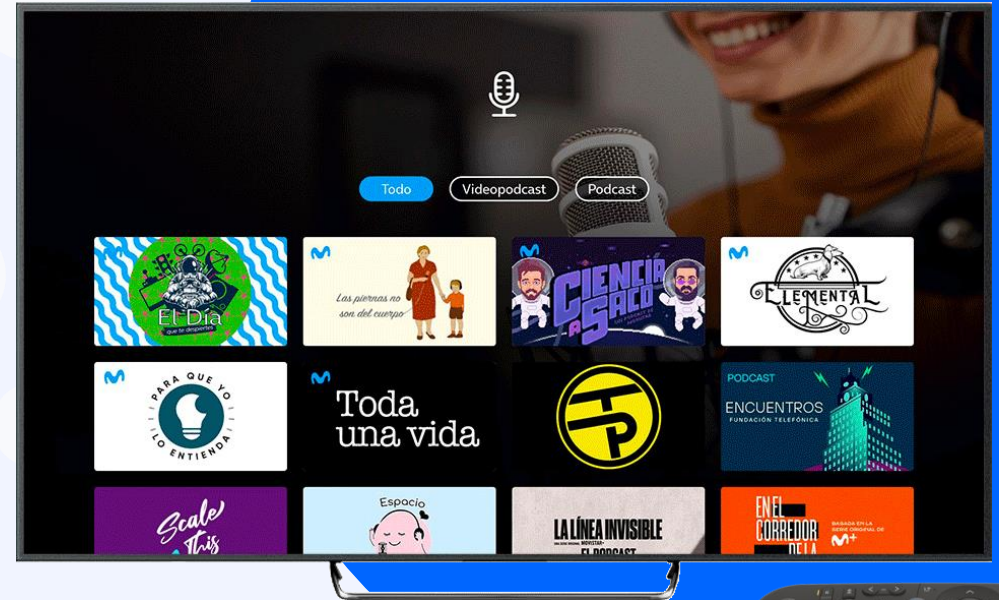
Todo
Videopodcast
Podcast

El Día
que te despiertes

Las piernas no son del cuerpo

Ciencia a Saco

Elemental

Para que yo lo entienda

Toda una vida

TP

PODCAST
ENCUENTROS
FUNDACIÓN TELEFÓNICA

Scale This

Espacio

LA LÍNEA INVISIBLE
EL PODCAST

EN EL CORREDOR DE LA
BASADA EN LA SERIE ORIGINAL DE
M+